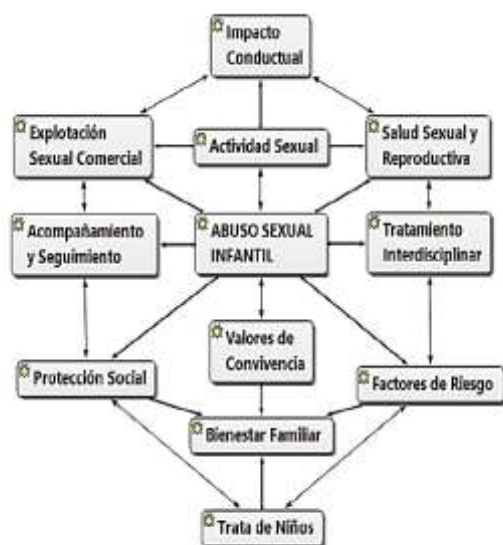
Impacto Conductual

Explotación Sexual Comercial

Actividad Sexual

Salud Sexual y Reproductiva

Acompañamiento y Seguimiento

ABUSO SEXUAL INFANTIL

Tratamiento Interdisciplinar

Valores de Convivencia

Protección Social

Factores de Riesgo

Bienestar Familiar

Trata de Niños